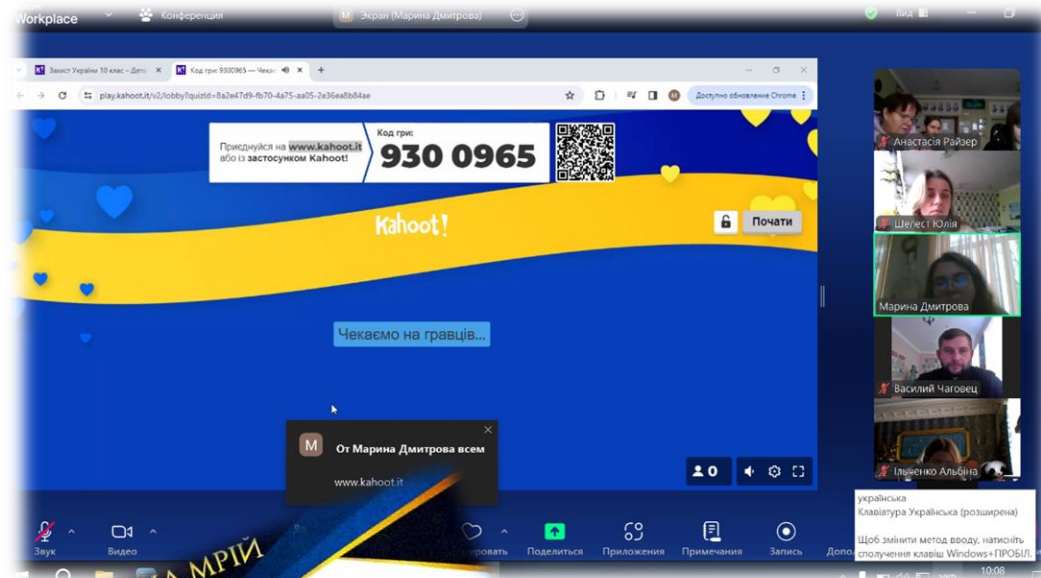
Workplace
Конференция
M Экран (Марина Дмитрова)
Вид

Захист України 10 клас – Дет
Код гри: 9300965 — Чека
play.kahoot.it/v2/lobby?quizId=8a2e47d9-fb70-4a75-aa05-2e36ea8b84ae
Доступно обновление Chrome

Приєднуйся на www.kahoot.it або із застосунком Kahoot!
Код гри:
930 0965

Kahoot!
Почати

Чекаємо на гравців...

0

M
От Марина Дмитрова всем
www.kahoot.it

Анастасія Райзер
Шелест Юлія
Марина Дмитрова
Василий Чаговец
Ільченко Альбіна

українська
Клавіатура Українська (розширена)
Щоб змінити метод вводу, натисніть сполучення клавіш Windows+ПРОБІЛ.

Звук
Видео
Демонстрировать
Поделиться
Приложения
Примечания
Запись
Допо
МРІЙ
10:08